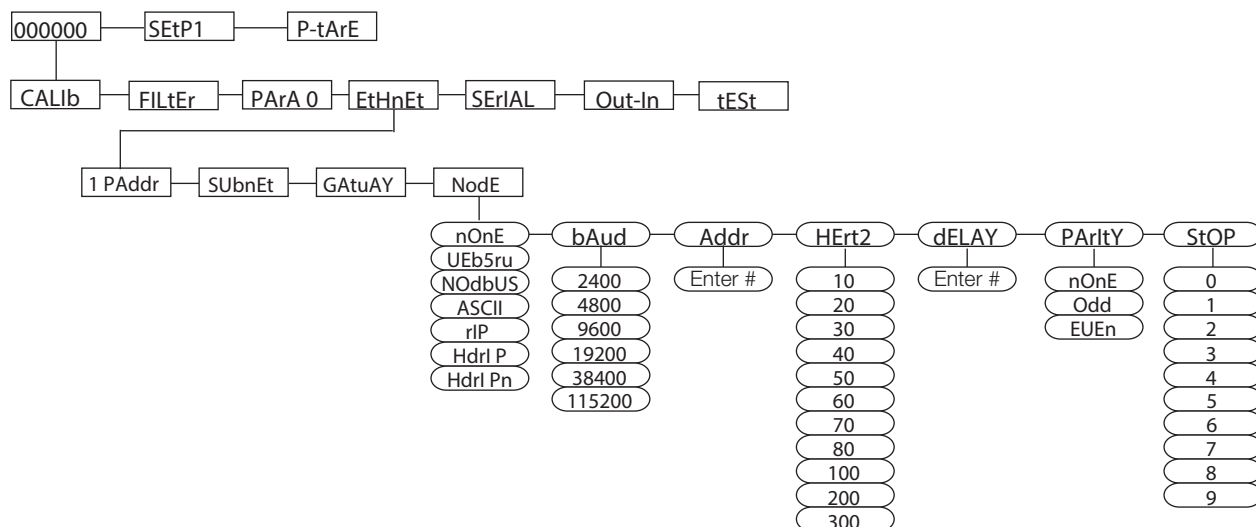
000000
SEtP1
P-tArE

CALIb
FILtEr
PArA 0
EtHnEt
SErIAL
Out-In
tESt

1 PAddr
SUbnEt
GAtuAY
NodE

nOnE
UEb5ru
NOdbUS
ASCII
rIP
Hdrl P
Hdrl Pn

bAud
2400
4800
9600
19200
38400
115200

Addr
Enter #

HErt2
10
20
30
40
50
60
70
80
100
200
300

dELAY
Enter #

PArItY
nOnE
Odd
EUEn

StOP
0
1
2
3
4
5
6
7
8
9